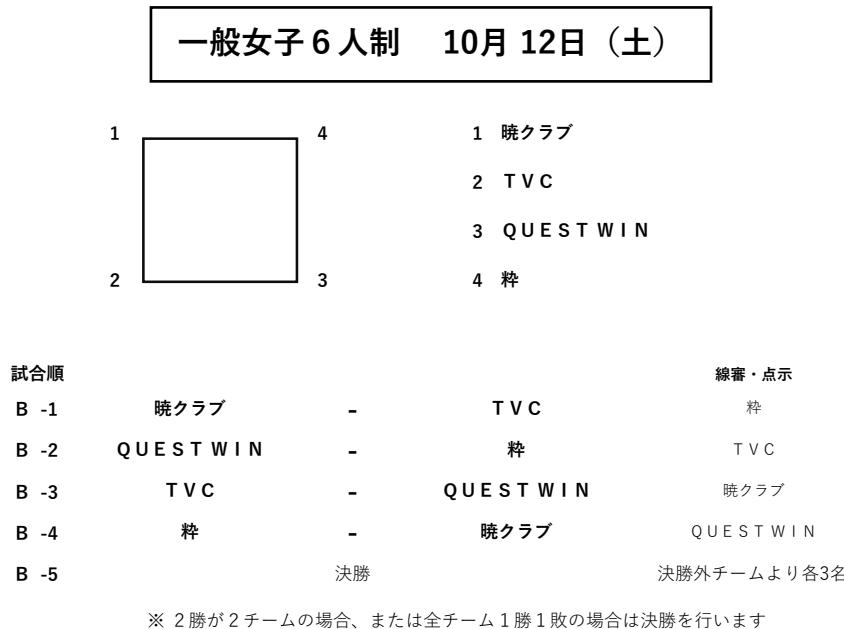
一般女子６人制　10月 12日（土）

1　4
2　3

1 暁クラブ
2 ＴＶＣ
3 ＱＵＥＳＴＷＩＮ
4 粋

| 試合順 | | | | 線審・点示 |
|---|---|---|---|---|
| B -1 | 暁クラブ | - | ＴＶＣ | 粋 |
| B -2 | ＱＵＥＳＴＷＩＮ | - | 粋 | ＴＶＣ |
| B -3 | ＴＶＣ | - | ＱＵＥＳＴＷＩＮ | 暁クラブ |
| B -4 | 粋 | - | 暁クラブ | ＱＵＥＳＴＷＩＮ |
| B -5 | | 決勝 | | 決勝外チームより各3名 |

※ ２勝が２チームの場合、または全チーム１勝１敗の場合は決勝を行います